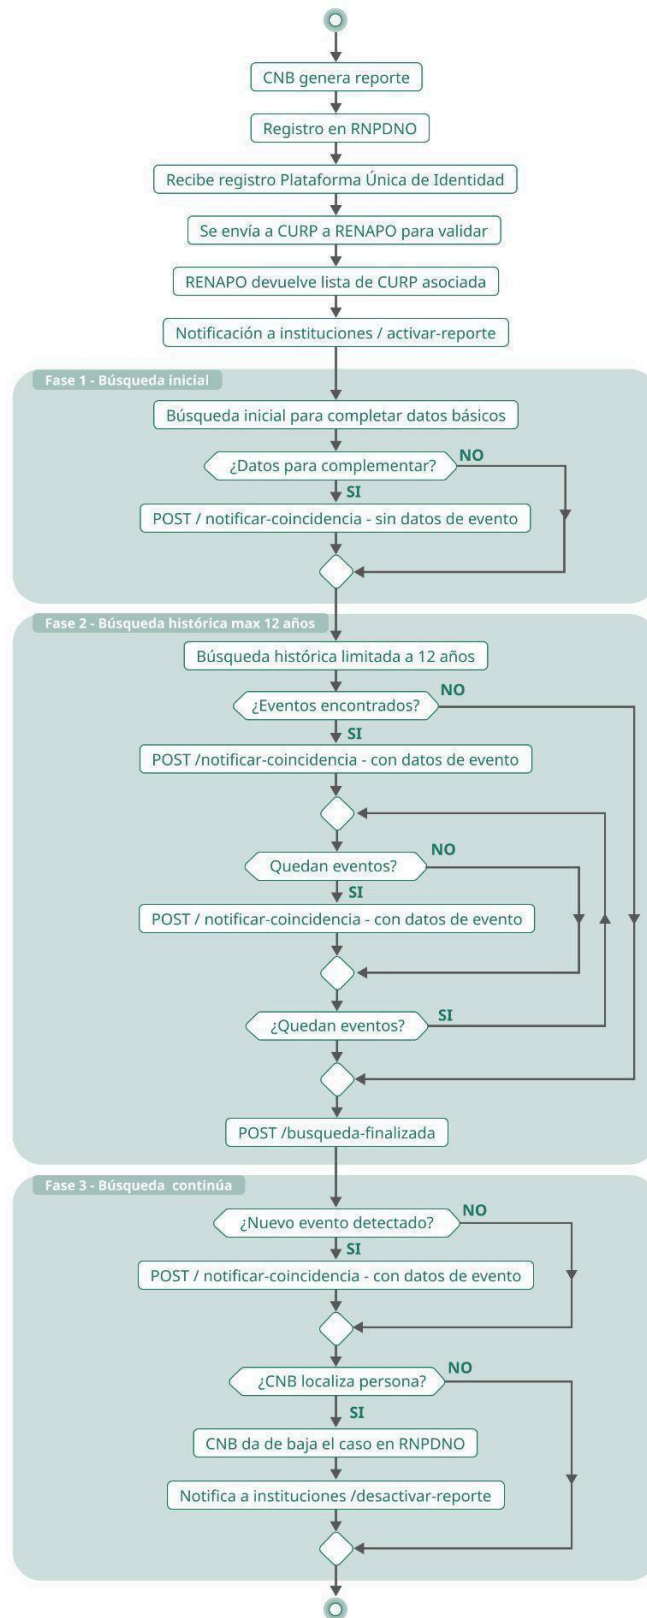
CNB genera reporte

Registro en RNPDNO

Recibe registro Plataforma Única de Identidad

Se envía a CURP a RENAPO para validar

RENAPO devuelve lista de CURP asociada

Notificación a instituciones / activar-reporte

Fase 1 - Búsqueda inicial

Búsqueda inicial para completar datos básicos

¿Datos para complementar?

NO

SI

POST / notificar-coincidencia - sin datos de evento

Fase 2 - Búsqueda histórica max 12 años

Búsqueda histórica limitada a 12 años

¿Eventos encontrados?

NO

SI

POST /notificar-coincidencia - con datos de evento

Quedan eventos?

NO

SI

POST / notificar-coincidencia - con datos de evento

¿Quedan eventos?

SI

POST /busqueda-finalizada

Fase 3 - Búsqueda continúa

¿Nuevo evento detectado?

NO

SI

POST / notificar-coincidencia - con datos de evento

¿CNB localiza persona?

NO

SI

CNB da de baja el caso en RNPDNO

Notifica a instituciones /desactivar-reporte